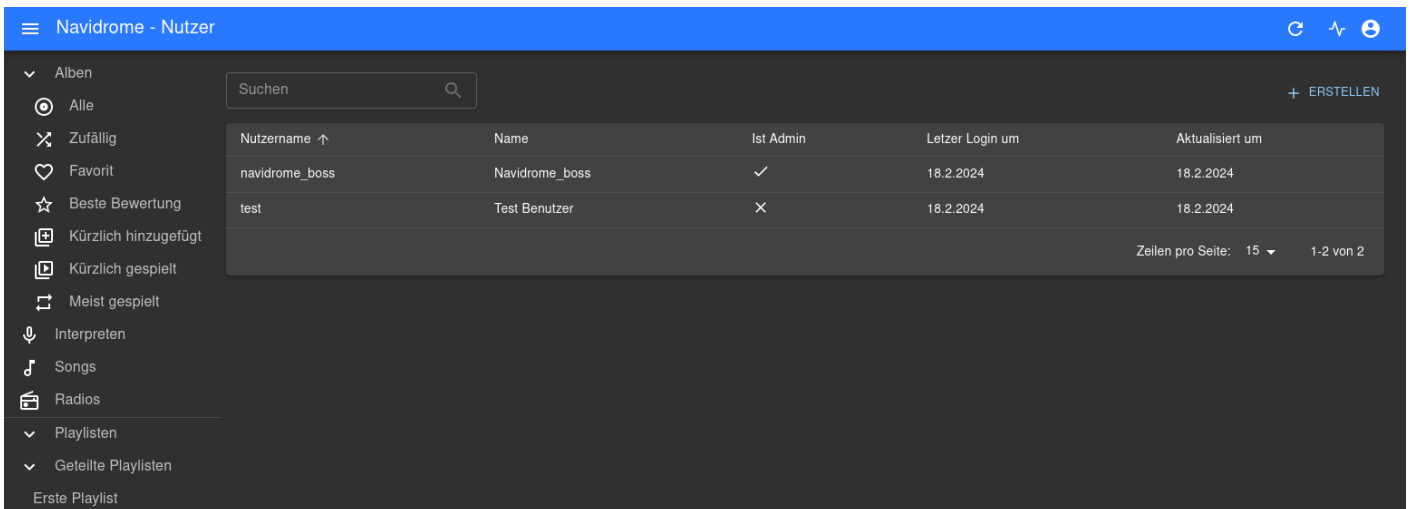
Navidrome - Nutzer

Alben
Alle
Zufällig
Favorit
Beste Bewertung
Kürzlich hinzugefügt
Kürzlich gespielt
Meist gespielt
Interpreten
Songs
Radios
Playlisten
Geteilte Playlisten
Erste Playlist

Suchen

+ ERSTELLEN

| Nutzername ↑ | Name | Ist Admin | Letzer Login um | Aktualisiert um |
|---|---|---|---|---|
| navidrome_boss | Navidrome_boss | ✓ | 18.2.2024 | 18.2.2024 |
| test | Test Benutzer | ✕ | 18.2.2024 | 18.2.2024 |

Zeilen pro Seite: 15 1-2 von 2